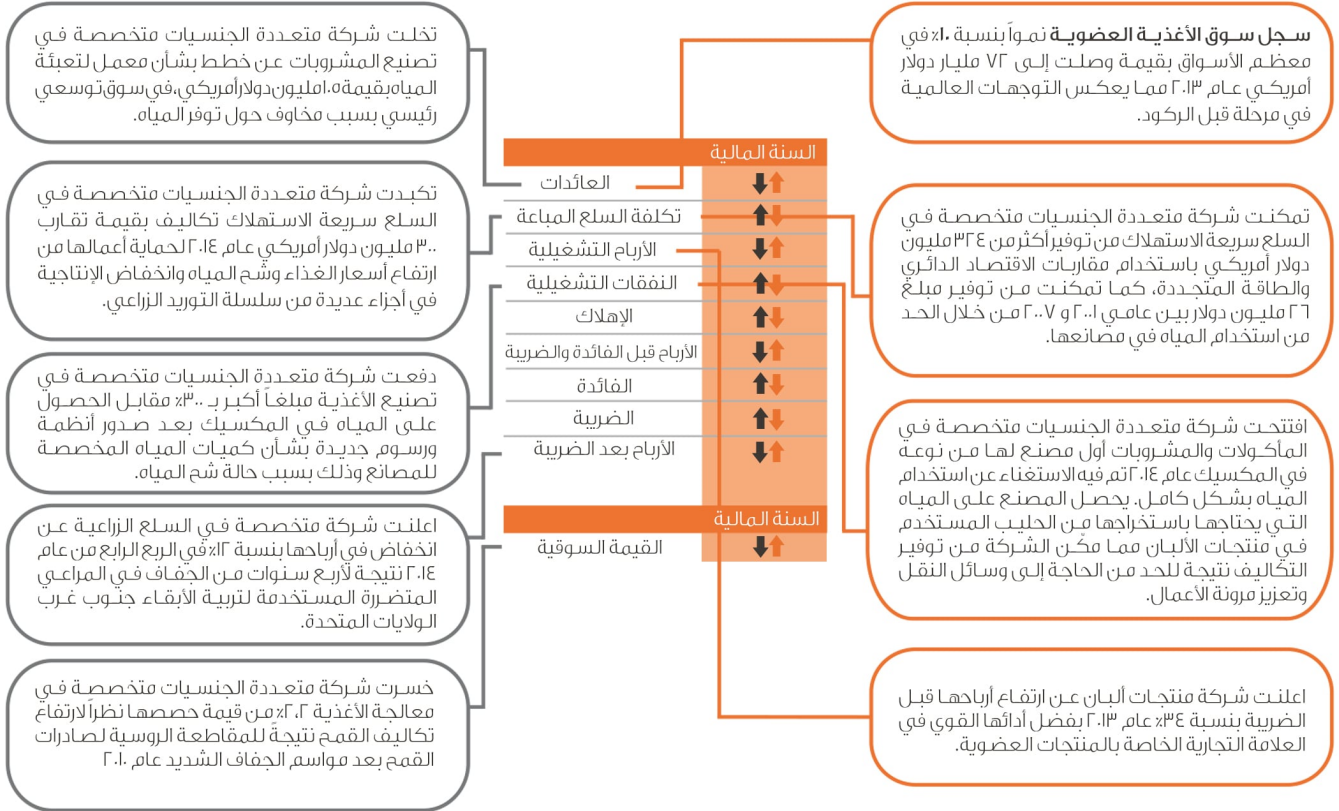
سجل سوق الأغذية العضوية نمواً بنسبة ١٠٪ في معظم الأسواق بقيمة وصلت إلى ٧٢ مليار دولار أمريكي عام ٢٠١٣ مما يعكس التوجهات العالمية في مرحلة قبل الركود.

تخلت شركة متعددة الجنسيات متخصصة في تصنيع المشروبات عن خطط بشأن معمل لتعبئة المياه بقيمة ١٠٥ مليون دولار أمريكي، في سوق توسعي رئيسي بسبب مخاوف حول توفر المياه.

السنة المالية

العائدات

تكلفة السلع المباعة

الأرباح التشغيلية

النفقات التشغيلية

الإهلاك

الأرباح قبل الفائدة والضريبة

الفائدة

الضريبة

الأرباح بعد الضريبة

السنة المالية

القيمة السوقية

تكبدت شركة متعددة الجنسيات متخصصة في السلع سريعة الاستهلاك تكاليف بقيمة تقارب ٣٠٠ مليون دولار أمريكي عام ٢٠١٤ لحماية أعمالها من ارتفاع أسعار الغذاء وشح المياه وانخفاض الإنتاجية في أجزاء عديدة من سلسلة التوريد الزراعي.

تمكنت شركة متعددة الجنسيات متخصصة في السلع سريعة الاستهلاك من توفير أكثر من ٣٢٤ مليون دولار أمريكي باستخدام مقاربات الاقتصاد الدائري والطاقة المتجددة، كما تمكنت من توفير مبلغ ٢٦ مليون دولار بين عامي ٢٠٠١ و ٢٠٠٧ من خلال الحد من استخدام المياه في مصانعها.

دفعت شركة متعددة الجنسيات متخصصة في تصنيع الأغذية مبلغاً أكبر بـ ٣٠٠٪ مقابل الحصول على المياه في المكسيك بعد صدور أنظمة ورسوم جديدة بشأن كميات المياه المخصصة للمصانع وذلك بسبب حالة شح المياه.

افتتحت شركة متعددة الجنسيات متخصصة في المأكولات والمشروبات أول مصنع لها من نوعه في المكسيك عام ٢٠١٤ تم فيه الاستغناء عن استخدام المياه بشكل كامل. يحصل المصنع على المياه التي يحتاجها باستخراجها من الحليب المستخدم في منتجات الألبان مما مكّن الشركة من توفير التكاليف نتيجة للحد من الحاجة إلى وسائل النقل وتعزيز مرونة الأعمال.

اعلنت شركة متخصصة في السلع الزراعية عن انخفاض في أرباحها بنسبة ١٢٪ في الربع الرابع من عام ٢٠١٤ نتيجة لأربع سنوات من الجفاف في المراعي المتضررة المستخدمة لتربية الأبقاء جنوب غرب الولايات المتحدة.

خسرت شركة متعددة الجنسيات متخصصة في معالجة الأغذية ٢٠٪ من قيمة حصصها نظراً لارتفاع تكاليف القمح نتيجة للمقاطعة الروسية لصادرات القمح بعد مواسم الجفاف الشديد عام ٢٠١٠.

اعلنت شركة منتجات ألبان عن ارتفاع أرباحها قبل الضريبة بنسبة ٣٤٪ عام ٢٠١٣ بفضل أدائها القوي في العلامة التجارية الخاصة بالمنتجات العضوية.